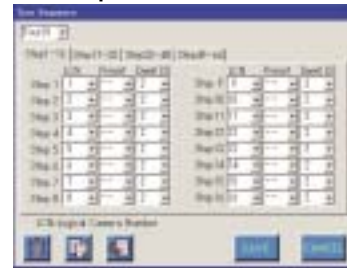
Tour Sequence

Tour1

Step1~16 | Step17~32 | Step33~48 | Step49~64

| | L/N | Preset | Dwell | | L/N | Preset | Dwell |
|---|---|---|---|---|---|---|---|
| Step 1 | 1 | | 2 | Step 9 | 9 | | 2 |
| Step 2 | 2 | | 2 | Step 10 | 10 | | 2 |
| Step 3 | 3 | | 2 | Step 11 | 11 | | 2 |
| Step 4 | 4 | | 2 | Step 12 | 12 | | 2 |
| Step 5 | 5 | | 2 | Step 13 | 13 | | 2 |
| Step 6 | 6 | | 2 | Step 14 | 14 | | 2 |
| Step 7 | 7 | | 2 | Step 15 | | | 2 |
| Step 8 | 8 | | 2 | Step 16 | | | 2 |

L/N:Logical Camera Number

SAVE CANCEL